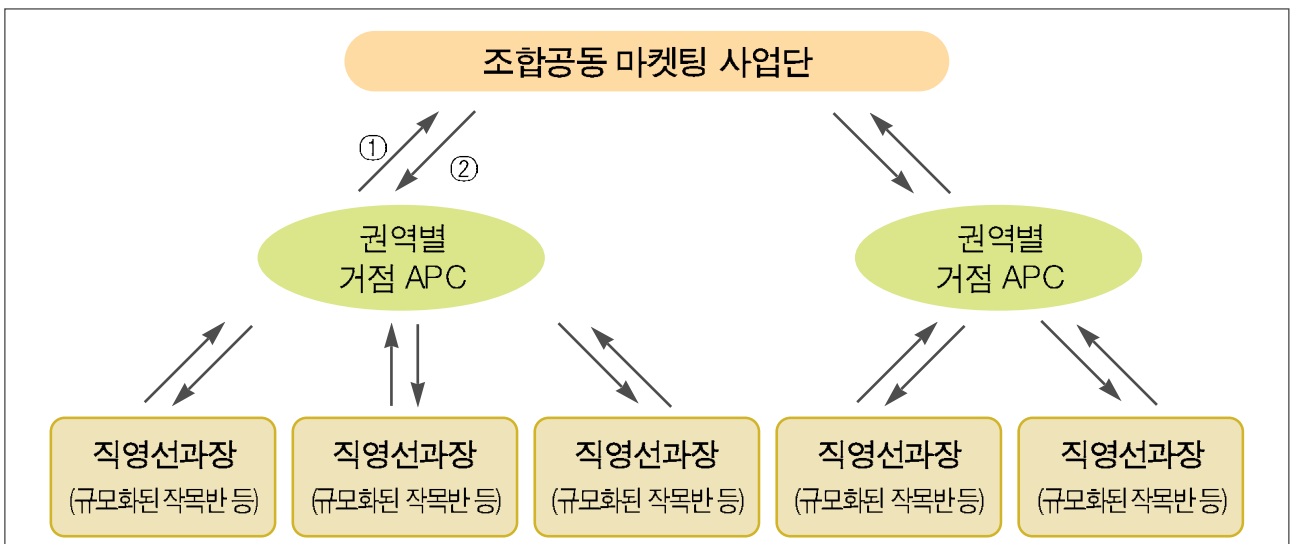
조합공동 마켓팅 사업단

①
②

권역별
거점 APC

권역별
거점 APC

직영선과장
(규모화된 작목반 등)

직영선과장
(규모화된 작목반 등)

직영선과장
(규모화된 작목반 등)

직영선과장
(규모화된 작목반 등)

직영선과장
(규모화된 작목반 등)